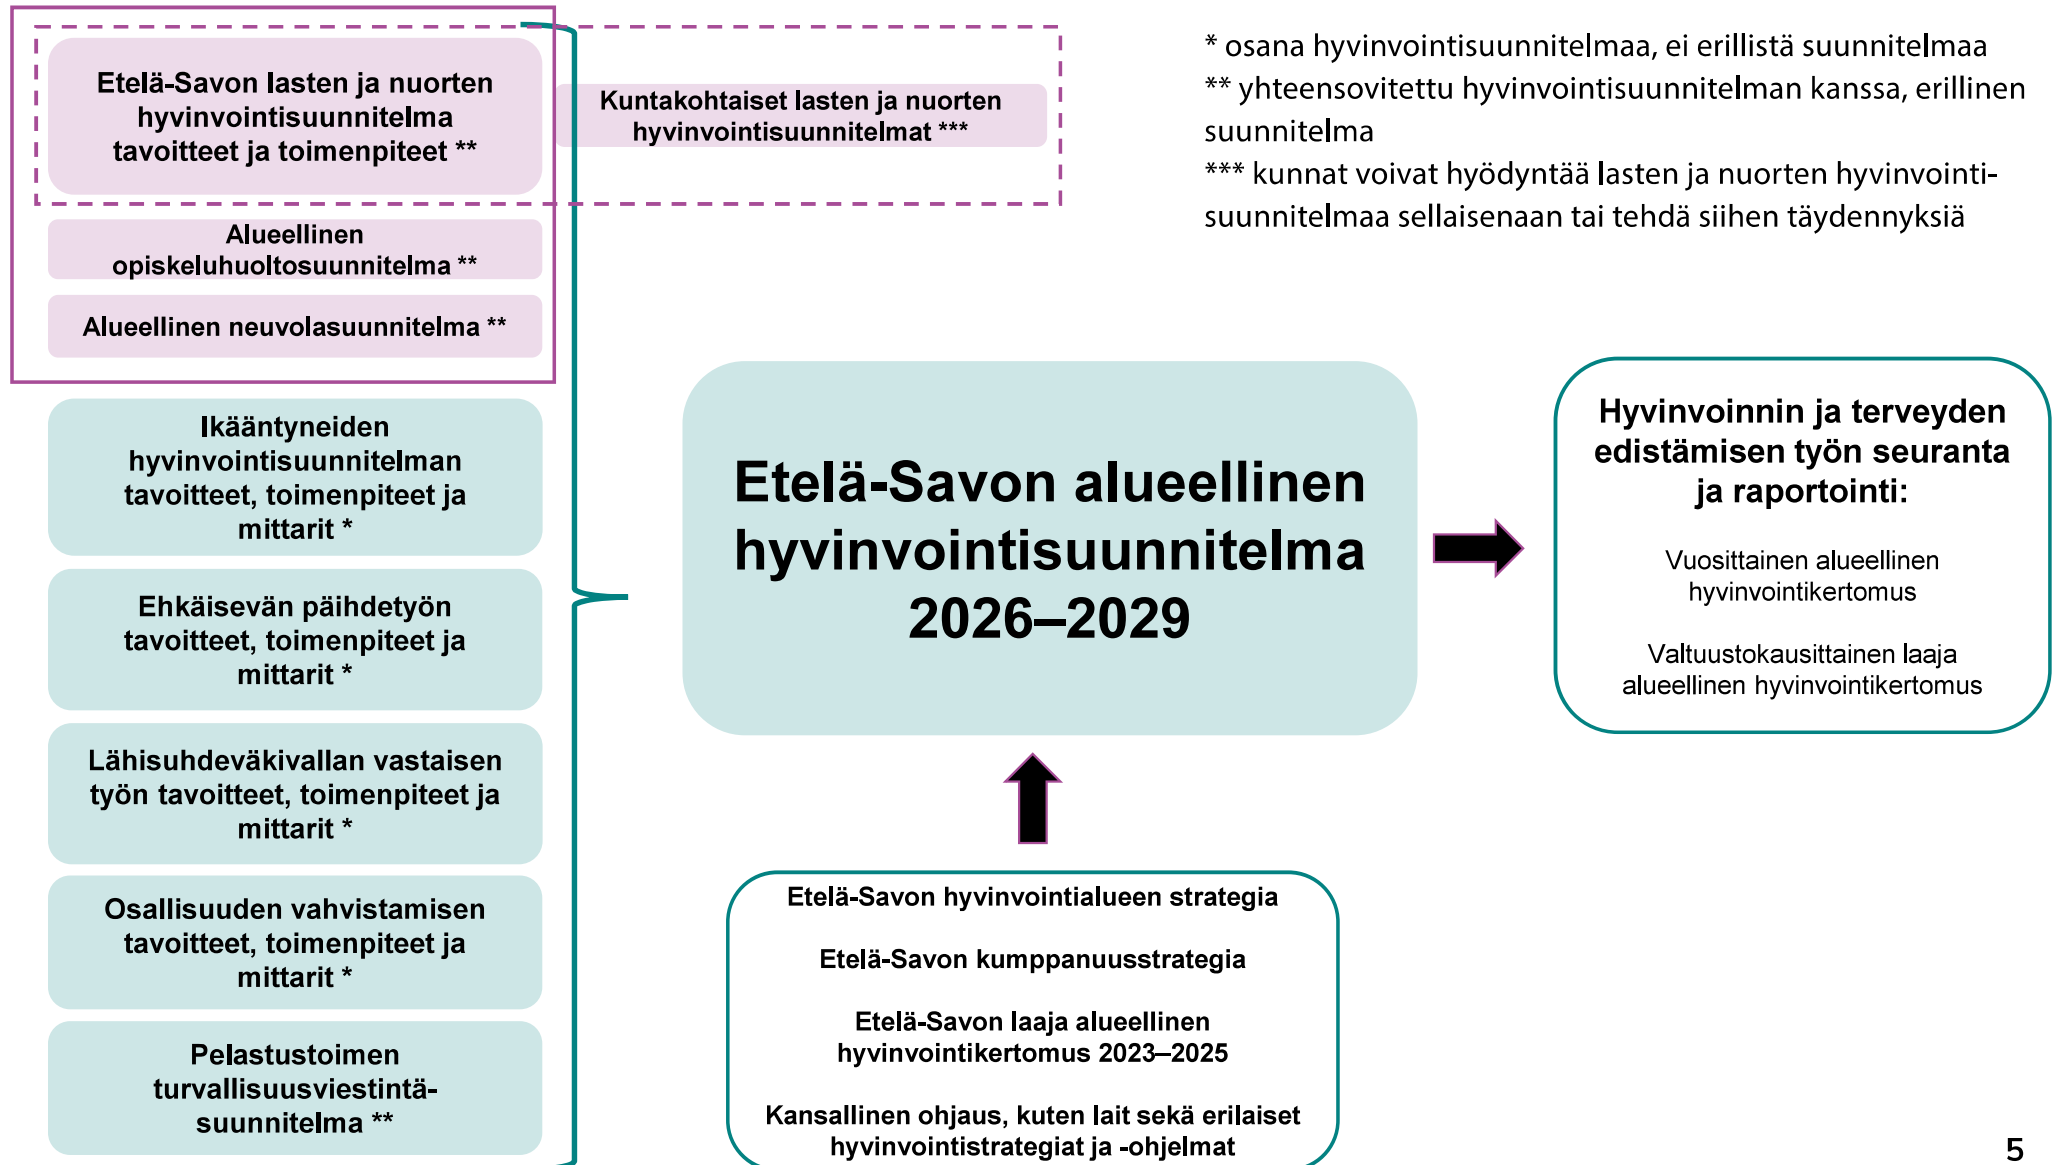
Etelä-Savon lasten ja nuorten hyvinvointisuunnitelma tavoitteet ja toimenpiteet **

Kuntakohtaiset lasten ja nuorten hyvinvointisuunnitelmat ***

* osana hyvinvointisuunnitelmaa, ei erillistä suunnitelmaa
** yhteensovitettu hyvinvointisuunnitelman kanssa, erillinen suunnitelma
*** kunnat voivat hyödyntää lasten ja nuorten hyvinvointisuunnitelmaa sellaisenaan tai tehdä siihen täydennyksiä

Alueellinen opiskeluhuoltosuunnitelma **

Alueellinen neuvolasuunnitelma **

Ikääntyneiden hyvinvointisuunnitelman tavoitteet, toimenpiteet ja mittarit *

Ehkäisevän päihdetyön tavoitteet, toimenpiteet ja mittarit *

Lähisuhdeväkivallan vastaisen työn tavoitteet, toimenpiteet ja mittarit *

Osallisuuden vahvistamisen tavoitteet, toimenpiteet ja mittarit *

Pelastustoimen turvallisuusviestintäsuunnitelma **

Etelä-Savon alueellinen hyvinvointisuunnitelma 2026–2029

Hyvinvoinnin ja terveyden edistämisen työn seuranta ja raportointi:

Vuosittainen alueellinen hyvinvointikertomus

Valtuustokausittainen laaja alueellinen hyvinvointikertomus

Etelä-Savon hyvinvointialueen strategia

Etelä-Savon kumppanuusstrategia

Etelä-Savon laaja alueellinen hyvinvointikertomus 2023–2025

Kansallinen ohjaus, kuten lait sekä erilaiset hyvinvointistrategiat ja -ohjelmat

5